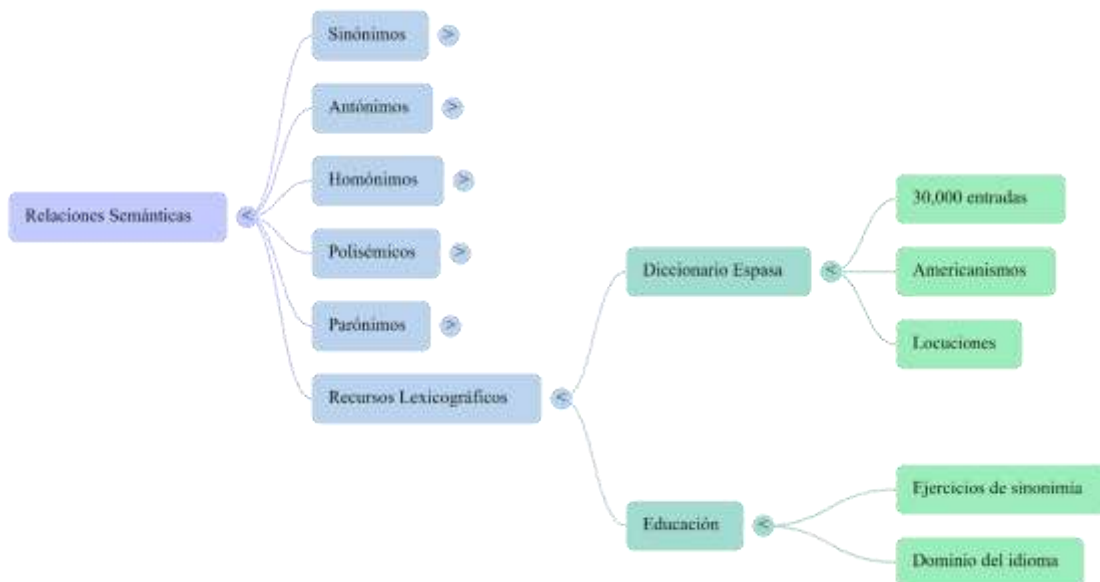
Relaciones Semánticas <

Sinónimos >

Antónimos >

Homónimos >

Polisémicos >

Parónimos >

Recursos Lexicográficos <

Diccionario Espasa <

30,000 entradas

Americanismos

Locuciones

Educación <

Ejercicios de sinonimia

Dominio del idioma